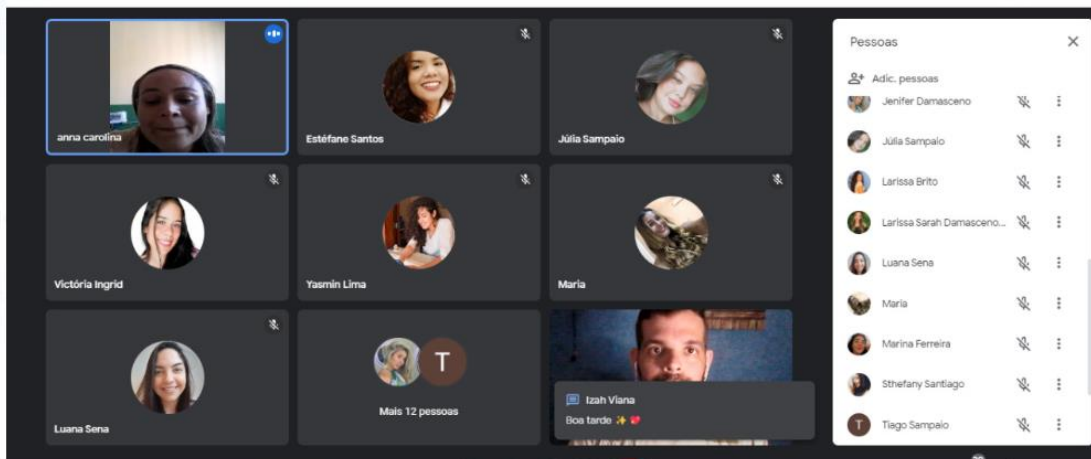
anna carolina

Estéfane Santos

Júlia Sampaio

Victória Ingrid

Yasmin Lima

Maria

Luana Sena

T

Mais 12 pessoas

Izah Viana

Boa tarde ✨💕

Pessoas

Adic. pessoas

Jenifer Damasceno

Júlia Sampaio

Larissa Brito

Larissa Sarah Damasceno...

Luana Sena

Maria

Marina Ferreira

Sthefany Santiago

T Tiago Sampaio